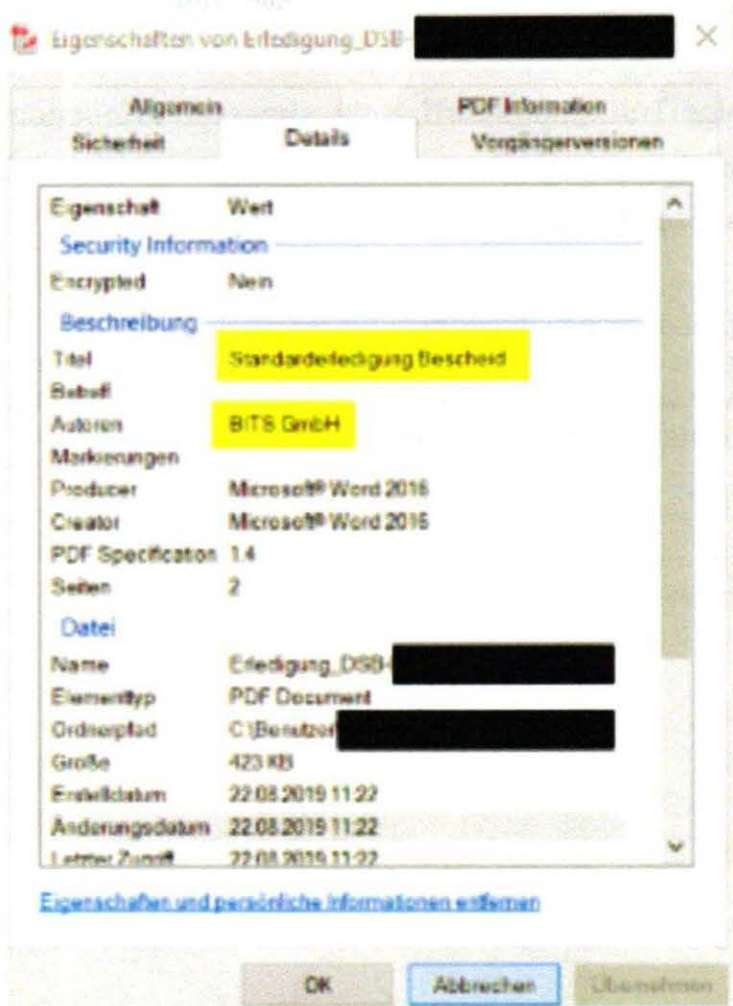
Eigenschaften von Erledigung_DSB- ×

Allgemein
PDF Information
Sicherheit
Details
Vorgängerversionen

| Eigenschaft | Wert |
|---|---|
| Security Information | |
| Encrypted | Nein |
| Beschreibung | |
| Titel | Standarderledigung Bescheid |
| Betreff | |
| Autoren | BITS GmbH |
| Markierungen | |
| Producer | Microsoft® Word 2016 |
| Creator | Microsoft® Word 2016 |
| PDF Specification | 1.4 |
| Seiten | 2 |
| Datei | |
| Name | Erledigung_DSB- |
| Elementtyp | PDF Document |
| Ordnerpfad | C:\Benutzer |
| Größe | 423 KB |
| Erstelldatum | 22.08.2019 11:22 |
| Änderungsdatum | 22.08.2019 11:22 |
| Letzter Zugriff | 22.08.2019 11:22 |

Eigenschaften und persönliche Informationen entfernen

OK
Abbrechen
Übernehmen